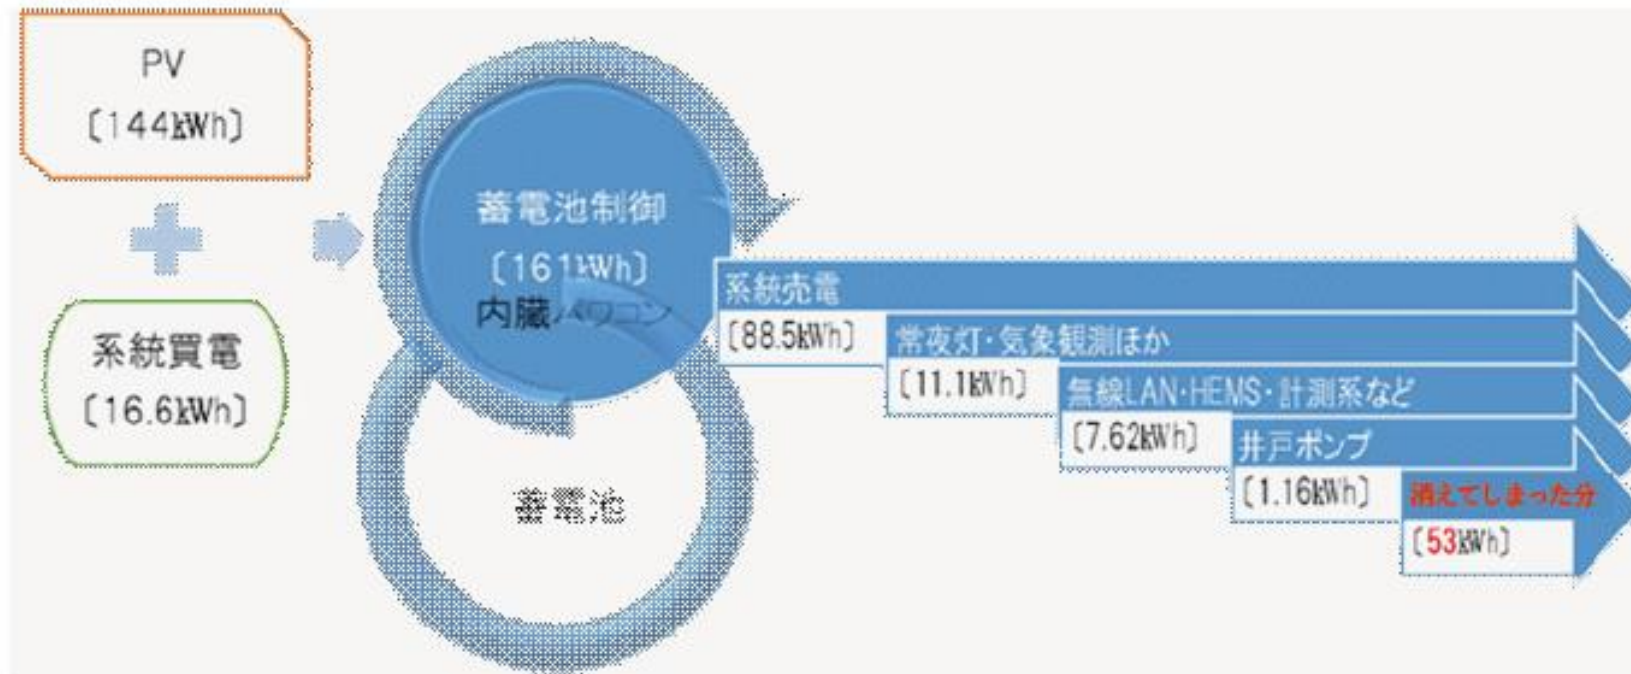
PV
〔144kWh〕

系統買電
〔16.6kWh〕

蓄電池制御
〔161kWh〕
内臓パワコン

蓄電池

系統売電
〔88.5kWh〕

常夜灯・気象観測ほか
〔11.1kWh〕

無線LAN・HEMS・計測系など
〔7.62kWh〕

井戸ポンプ
〔1.16kWh〕

消えてしまった分
〔53kWh〕